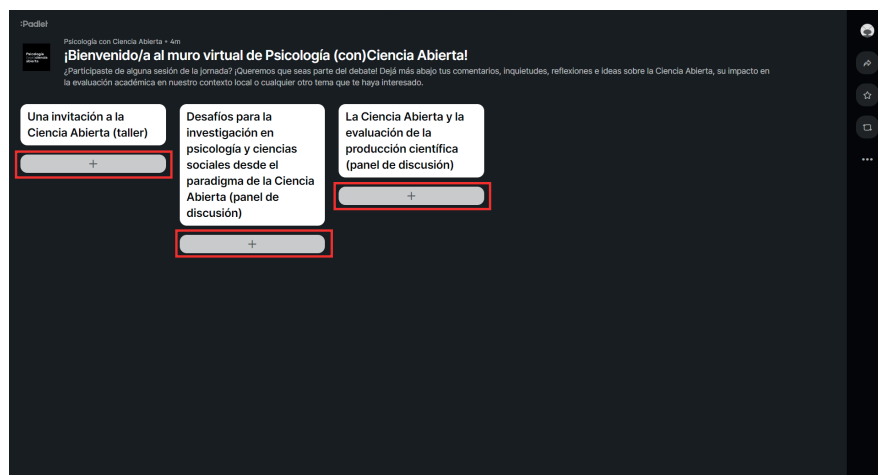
:Padlet

Psicología con Ciencia Abierta • 4m

¡Bienvenido/a al muro virtual de Psicología (con)Ciencia Abierta!

¿Participaste de alguna sesión de la jornada? ¡Queremos que seas parte del debate! Dejá más abajo tus comentarios, inquietudes, reflexiones e ideas sobre la Ciencia Abierta, su impacto en la evaluación académica en nuestro contexto local o cualquier otro tema que te haya interesado.

Una invitación a la Ciencia Abierta (taller)

+

Desafíos para la investigación en psicología y ciencias sociales desde el paradigma de la Ciencia Abierta (panel de discusión)

+

La Ciencia Abierta y la evaluación de la producción científica (panel de discusión)

+